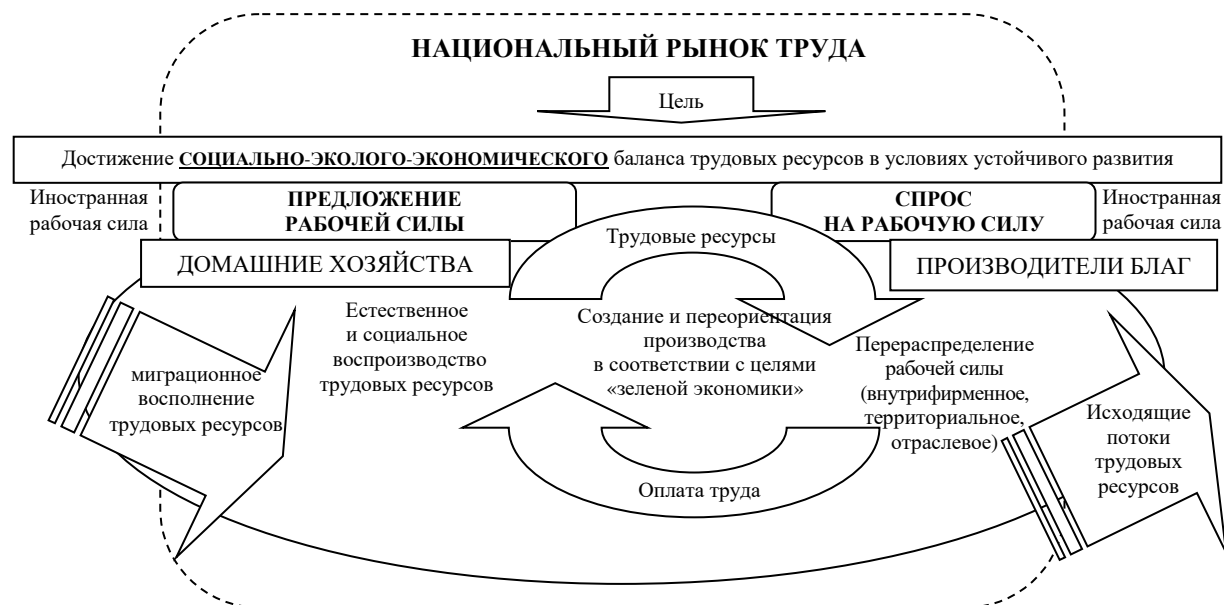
НАЦИОНАЛЬНЫЙ РЫНОК ТРУДА

Цель

Достижение СОЦИАЛЬНО-ЭКОЛОГО-ЭКОНОМИЧЕСКОГО баланса трудовых ресурсов в условиях устойчивого развития

Иностранная рабочая сила

ПРЕДЛОЖЕНИЕ РАБОЧЕЙ СИЛЫ

СПРОС НА РАБОЧУЮ СИЛУ

Иностранная рабочая сила

Трудовые ресурсы

ДОМАШНИЕ ХОЗЯЙСТВА

ПРОИЗВОДИТЕЛИ БЛАГ

Естественное и социальное воспроизводство трудовых ресурсов

Создание и переориентация производства в соответствии с целями «зеленой экономики»

Перераспределение рабочей силы (внутрифирменное, территориальное, отраслевое)

миграционное восполнение трудовых ресурсов

Исходящие потоки трудовых ресурсов

Оплата труда